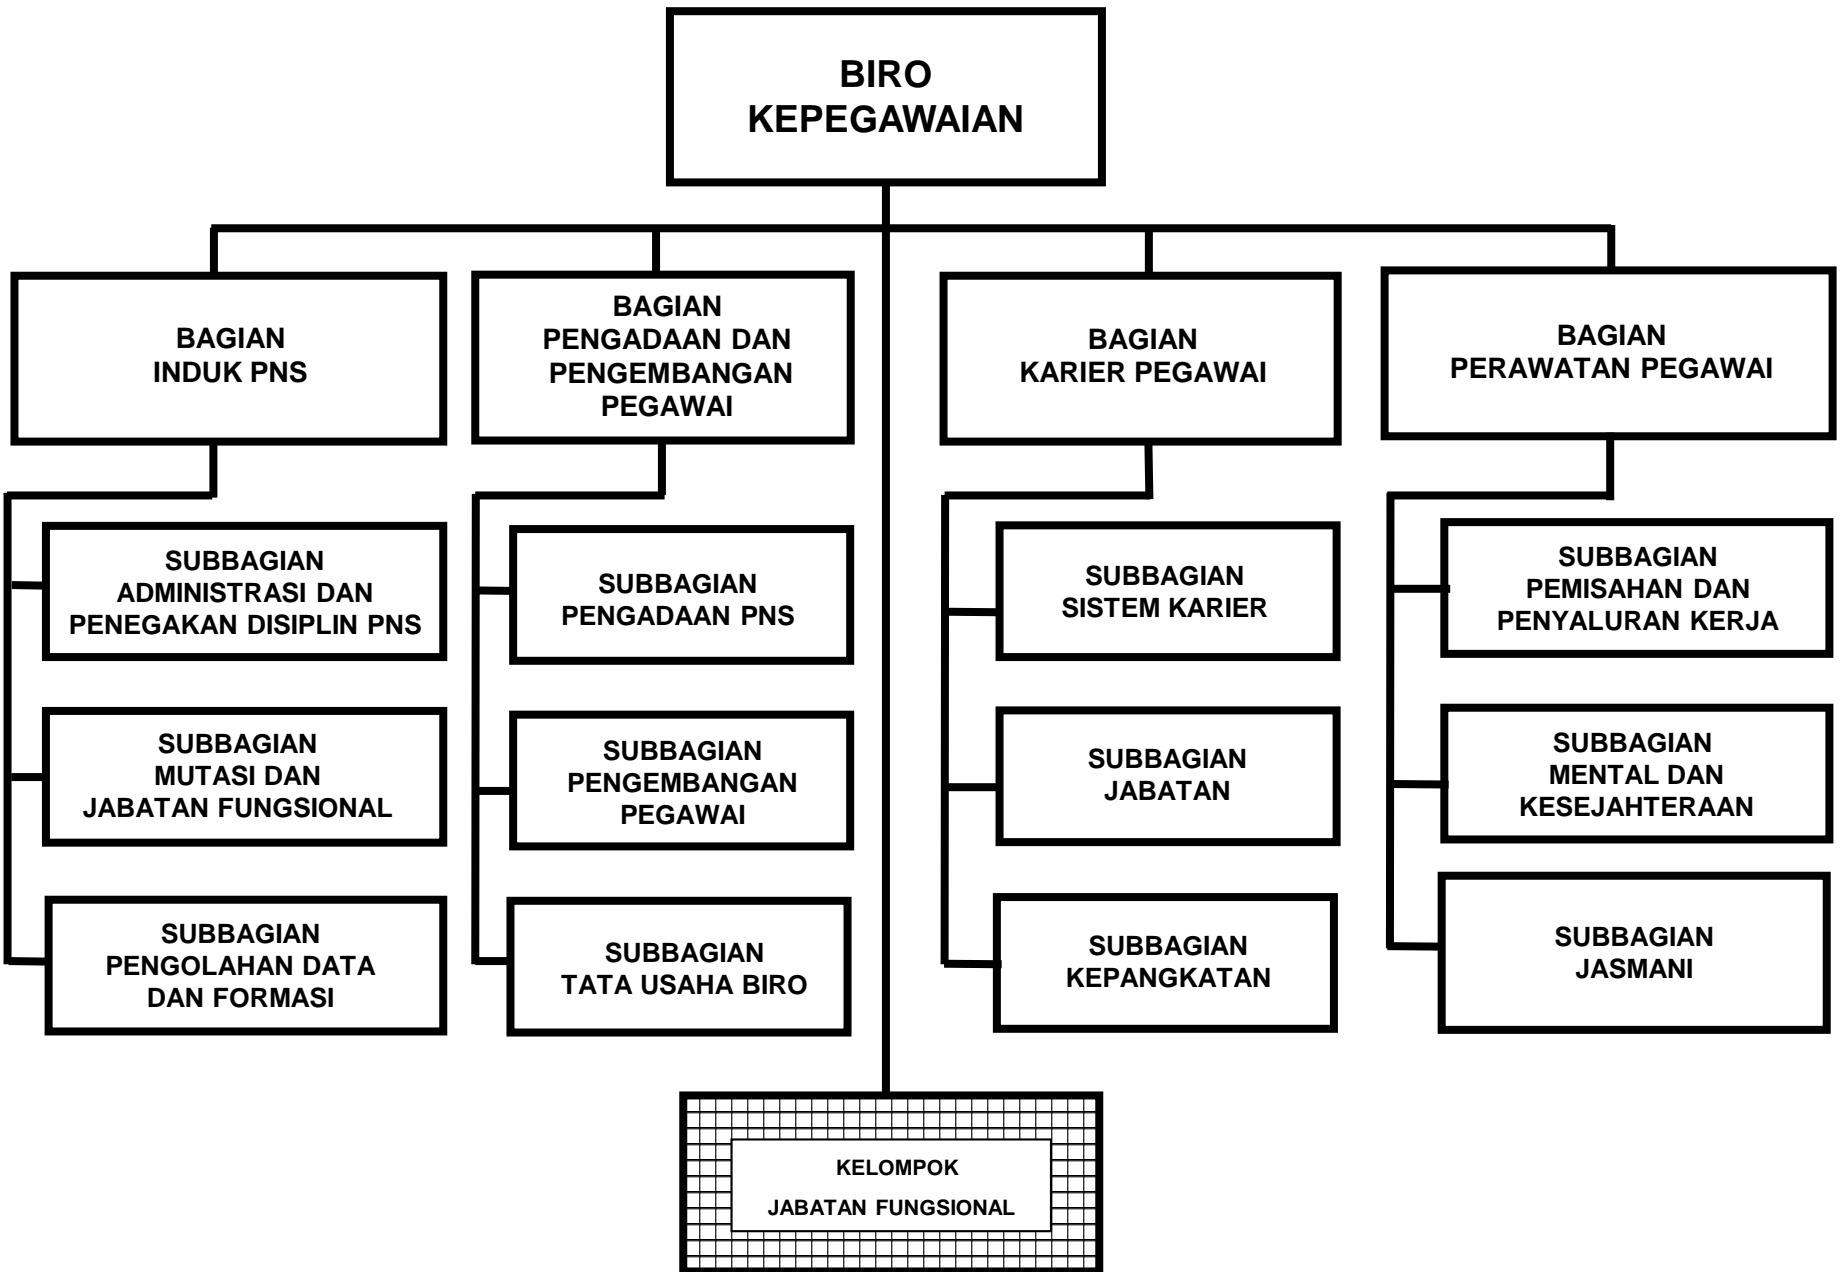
BIRO
KEPEGAWAIAN

BAGIAN
INDUK PNS

SUBBAGIAN
ADMINISTRASI DAN
PENEGAKAN DISIPLIN PNS

SUBBAGIAN
MUTASI DAN
JABATAN FUNGSIONAL

SUBBAGIAN
PENGOLAHAN DATA
DAN FORMASI

BAGIAN
PENGADAAN DAN
PENGEMBANGAN
PEGAWAI

SUBBAGIAN
PENGADAAN PNS

SUBBAGIAN
PENGEMBANGAN
PEGAWAI

SUBBAGIAN
TATA USAHA BIRO

BAGIAN
KARIER PEGAWAI

SUBBAGIAN
SISTEM KARIER

SUBBAGIAN
JABATAN

SUBBAGIAN
KEPANGKATAN

BAGIAN
PERAWATAN PEGAWAI

SUBBAGIAN
PEMISAHAN DAN
PENYALURAN KERJA

SUBBAGIAN
MENTAL DAN
KESEJAHTERAAN

SUBBAGIAN
JASMANI

KELOMPOK
JABATAN FUNGSIONAL